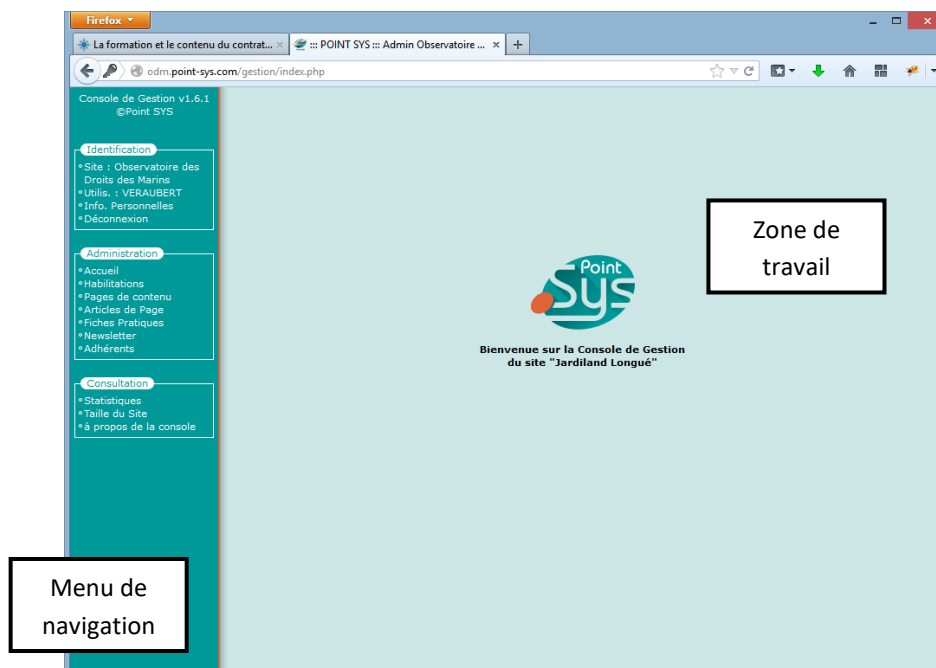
Firefox

La formation et le contenu du contrat... ×

::: POINT SYS ::: Admin Observatoire ... ×

+

odm.point-sys.com/gestion/index.php

Console de Gestion v1.6.1
©Point SYS

Identification
Site : Observatoire des Droits des Marins
Utilis. : VERAUBERT
Info. Personnelles
Déconnexion

Administration
Accueil
Habilitations
Pages de contenu
Articles de Page
Fiches Pratiques
Newsletter
Adhérents

Consultation
Statistiques
Taille du Site
à propos de la console

Zone de travail

Point SYS

Bienvenue sur la Console de Gestion du site "Jardiland Longué"

Menu de navigation